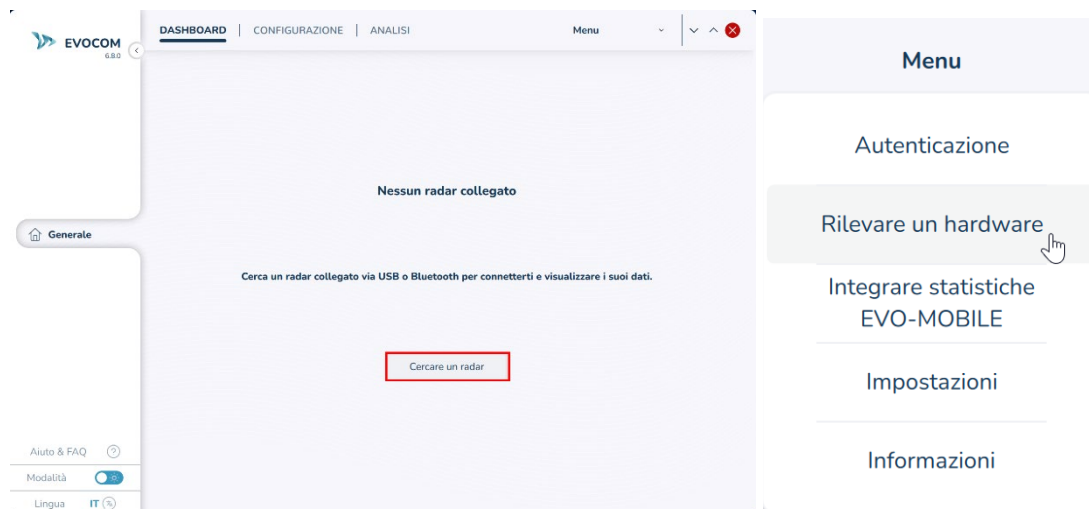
EVOCOM
6.8.0

DASHBOARD | CONFIGURAZIONE | ANALISI

Menu

Generale

Nessun radar collegato

Cerca un radar collegato via USB o Bluetooth per connetterti e visualizzare i suoi dati.

Cercare un radar

Aiuto & FAQ

Modalità

Lingua IT

Menu

Autenticazione

Rilevare un hardware

Integrare statistiche EVO-MOBILE

Impostazioni

Informazioni